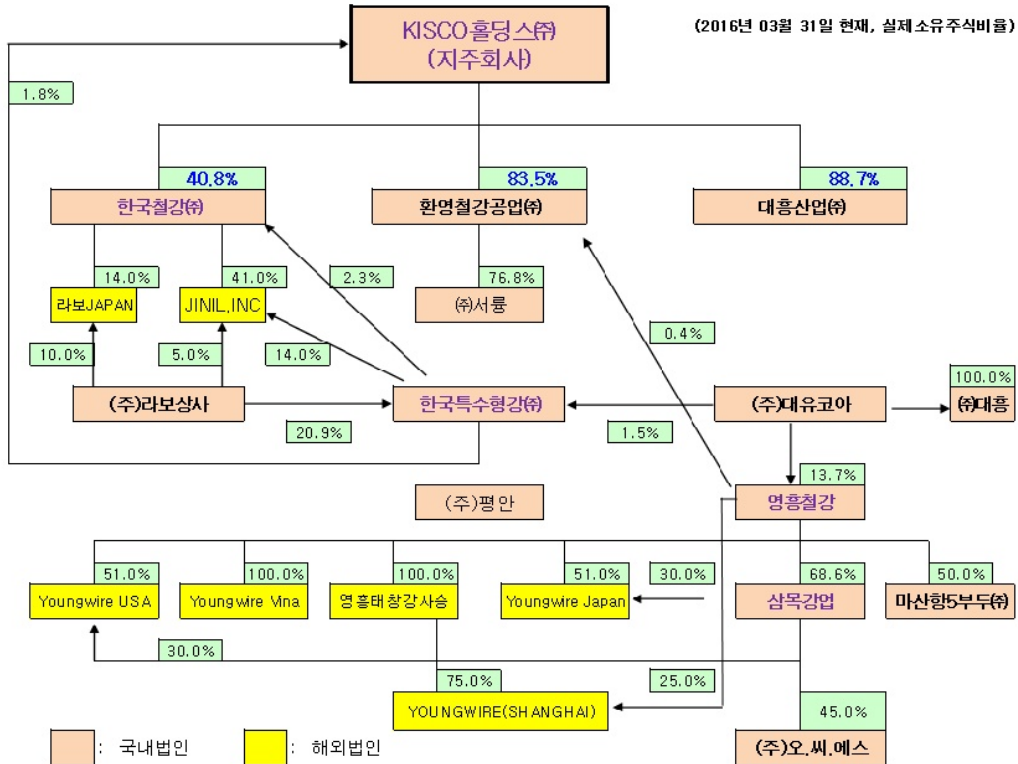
KISCO홀딩스㈜
(지주회사)

(2016년 03월 31일 현재, 실제소유주식비율)

1.8%

40.8%
한국철강㈜

83.5%
환영철강공업㈜

88.7%
대흥산업㈜

14.0%
라보JAPAN

41.0%
JINIL,INC

2.3%

76.8%
㈜서륭

0.4%

10.0%

5.0%

14.0%

(주)라보상사

한국특수형강㈜

(주)대유코아

100.0%
㈜대흥

20.9%

1.5%

13.7%

(주)평안

영흥철강

51.0%
Youngwire USA

100.0%
Youngwire Vina

100.0%
영흥태창강사승

51.0%
Youngwire Japan

30.0%

68.6%
삼목강업

50.0%
마산항5부두㈜

30.0%

75.0%
YOUNGWIRE(SHANGHAI)

25.0%

45.0%
(주)오.씨.에스

: 국내법인

: 해외법인